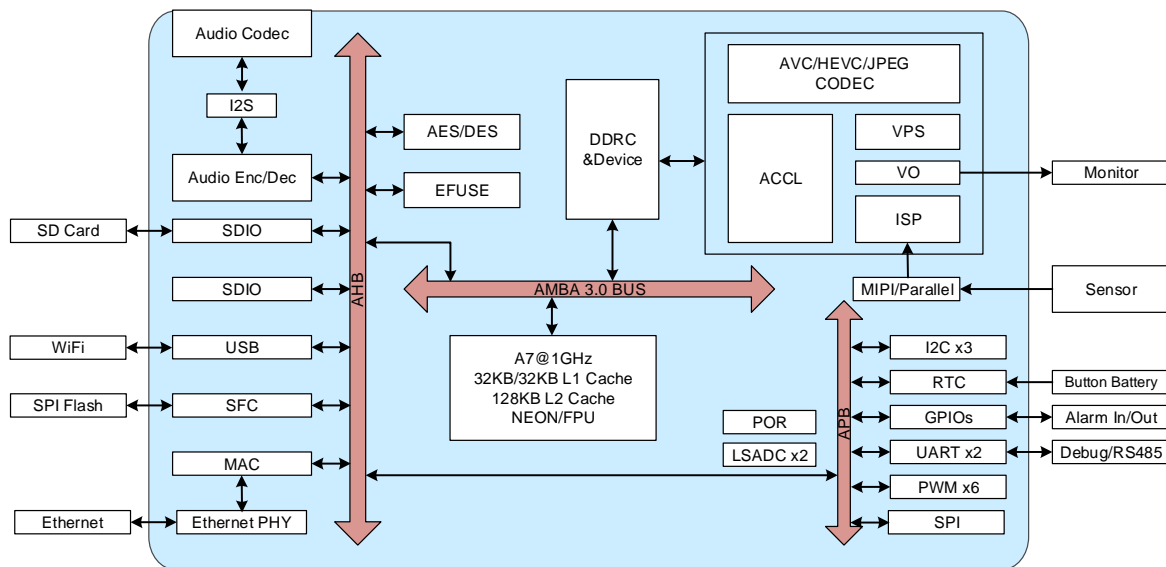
Audio Codec

I2S

Audio Enc/Dec

SD Card

SDIO

SDIO

WiFi

USB

SPI Flash

SFC

MAC

Ethernet

Ethernet PHY

AHB

AES/DES

EFUSE

DDRC &Device

AVC/HEVC/JPEG CODEC

ACCL

VPS

VO

ISP

Monitor

AMBA 3.0 BUS

MIPI/Parallel

Sensor

A7@1GHz
32KB/32KB L1 Cache
128KB L2 Cache
NEON/FPU

POR

LSADC x2

APB

I2C x3

RTC

Button Battery

GPIOs

Alarm In/Out

UART x2

Debug/RS485

PWM x6

SPI